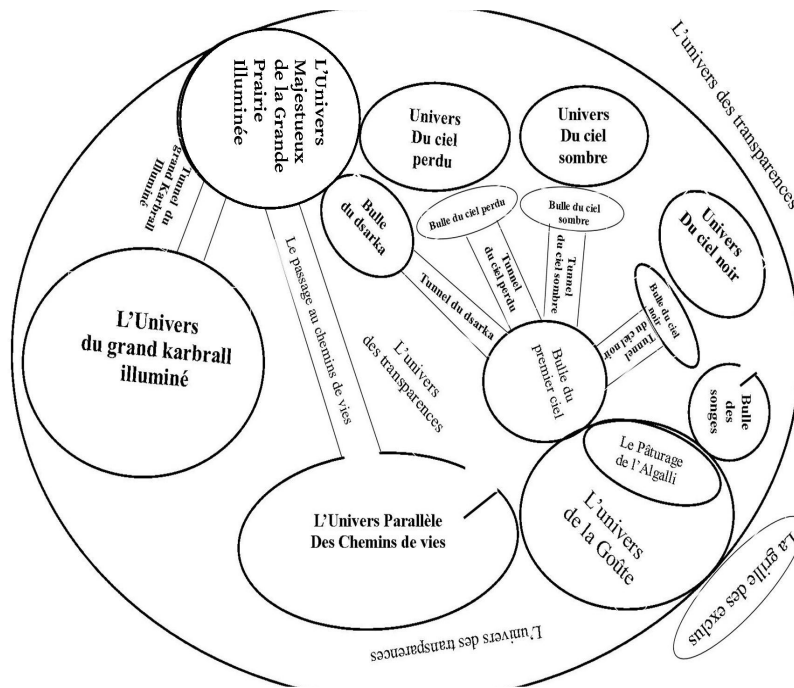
L'univers des transparences

L'Univers Majestueux de la Grande Prairie Illuminée

Tunnel du grand Karbrall illuminé

Univers Du ciel perdu

Univers Du ciel sombre

Bulle du dsarka

Bulle du ciel perdu

Bulle du ciel sombre

Tunnel du ciel perdu

Tunnel du ciel sombre

Univers Du ciel noir

Tunnel du dsarka

Bulle du ciel noir

Tunnel du ciel noir

L'Univers du grand karbrall illuminé

Le passage au chemins de vies

L'univers des transparences

Bulle du premier ciel

Bulle des songes

Le Pâturage de l'Algalli

L'univers de la Goûte

L'Univers Parallèle Des Chemins de vies

La grille des exclus

L'univers des transparences